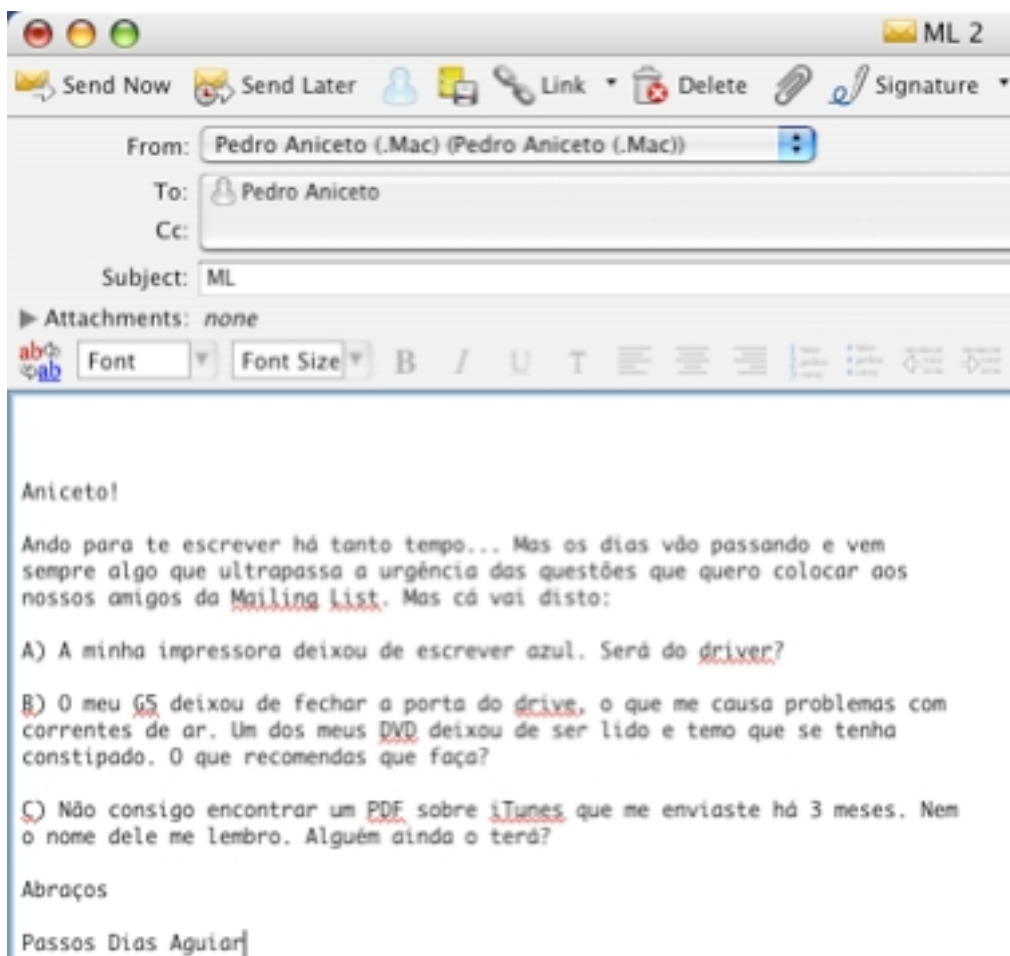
ML 2

Send Now Send Later Link Delete Signature

From: Pedro Aniceto (.Mac) (Pedro Aniceto (.Mac))

To: Pedro Aniceto

Cc:

Subject: ML

Attachments: none

Font Font Size B I U T

Aniceto!

Ando para te escrever há tanto tempo... Mas os dias vão passando e vem sempre algo que ultrapassa a urgência das questões que quero colocar aos nossos amigos da Mailing List. Mas cá vai disto:

A) A minha impressora deixou de escrever azul. Será do driver?

B) O meu G5 deixou de fechar a porta do drive, o que me causa problemas com correntes de ar. Um dos meus DVD deixou de ser lido e temo que se tenha constipado. O que recomendas que faça?

C) Não consigo encontrar um PDF sobre iTunes que me enviaste há 3 meses. Nem o nome dele me lembro. Alguém ainda o terá?

Abraços

Passos Dias Aguiar